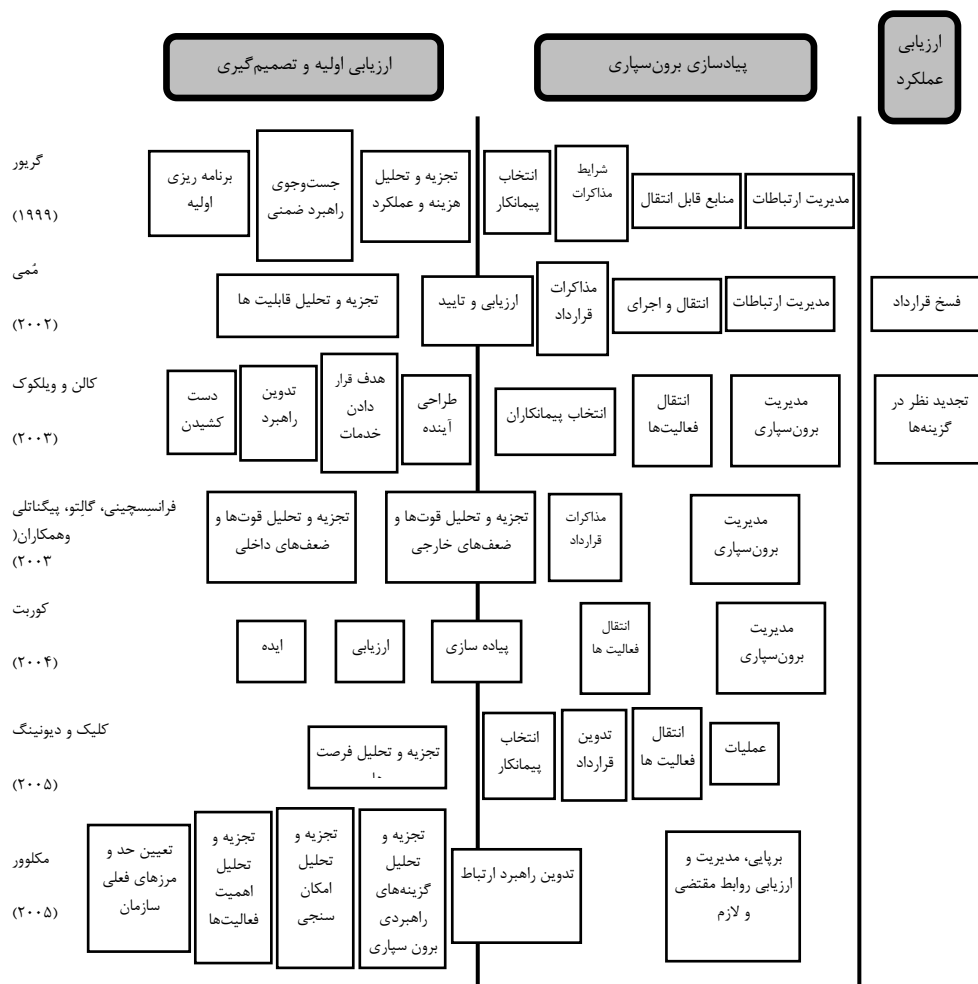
ارزیابی عملکرد

پیادسازی برون‌سپاری

ارزیابی اولیه و تصمیم‌گیری

گریور
(۱۹۹۹)
مدیریت ارتباطات
منابع قابل انتقال
شرایط مذاکرات
انتخاب پیمانکار
تجزیه و تحلیل هزینه و عملکرد
جست‌وجوی راهبرد ضمنی
برنامه ریزی اولیه

مُمی
(۲۰۰۲)
فسخ قرارداد
مدیریت ارتباطات
انتقال و اجرای
مذاکرات قرارداد
ارزیابی و تایید
تجزیه و تحلیل قابلیت ها

کالن و ویلکوک
(۲۰۰۳)
تجدید نظر در گزینه‌ها
مدیریت برون‌سپاری
انتقال فعالیت‌ها
انتخاب پیمانکاران
طراحی آینده
هدف قرار دادن خدمات
تدوین راهبرد
دست کشیدن

فرانسِسچینی، گالِتو، پیگناتلی وهمکاران(
(۲۰۰۳
مدیریت برون‌سپاری
مذاکرات قرارداد
تجزیه و تحلیل قوت‌ها و ضعف‌های خارجی
تجزیه و تحلیل قوت‌ها و ضعف‌های داخلی

کوربت
(۲۰۰۴)
مدیریت برون‌سپاری
انتقال فعالیت ها
پیاده سازی
ارزیابی
ایده

کلیک و دیوئینگ
(۲۰۰۵)
عملیات
انتقال فعالیت ها
تدوین قرارداد
انتخاب پیمانکار
تجزیه و تحلیل فرصت
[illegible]

مکلوور
(۲۰۰۵)
برپایی، مدیریت و ارزیابی روابط مقتضی و لازم
تدوین راهبرد ارتباط
تجزیه و تحلیل گزینه‌های راهبردی برون سپاری
تجزیه و تحلیل امکان سنجی
تجزیه و تحلیل اهمیت فعالیت‌ها
تعیین حد و مرزهای فعلی سازمان